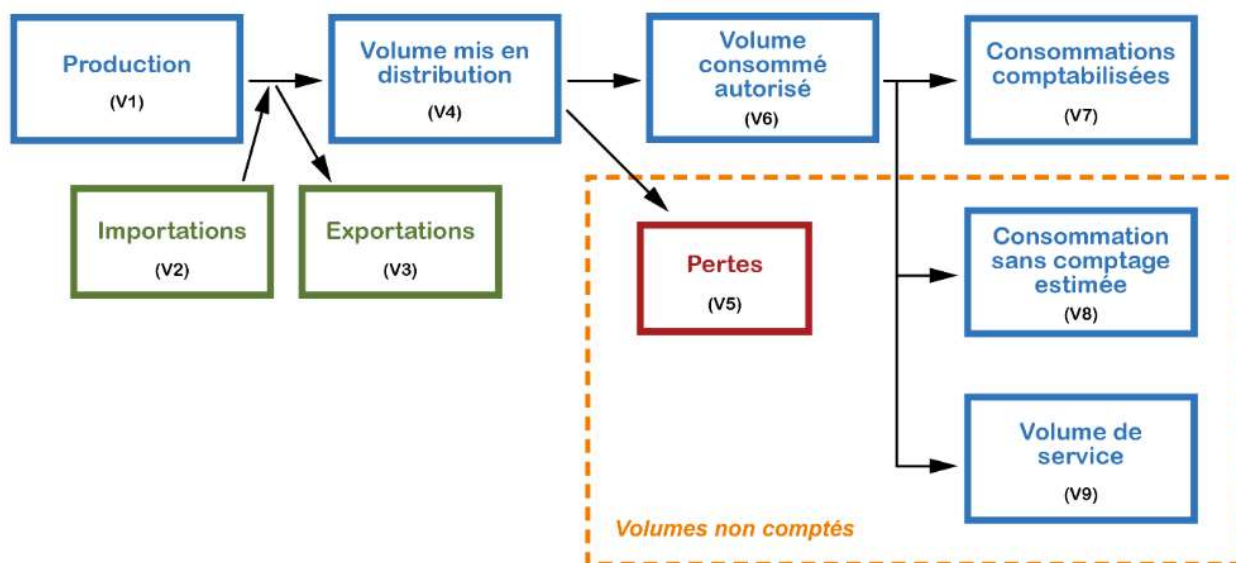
Production
(V1)

Volume mis en distribution
(V4)

Volume consommé autorisé
(V6)

Consommations comptabilisées
(V7)

Importations
(V2)

Exportations
(V3)

Pertes
(V5)

Consommation sans comptage estimée
(V8)

Volume de service
(V9)

Volumes non comptés